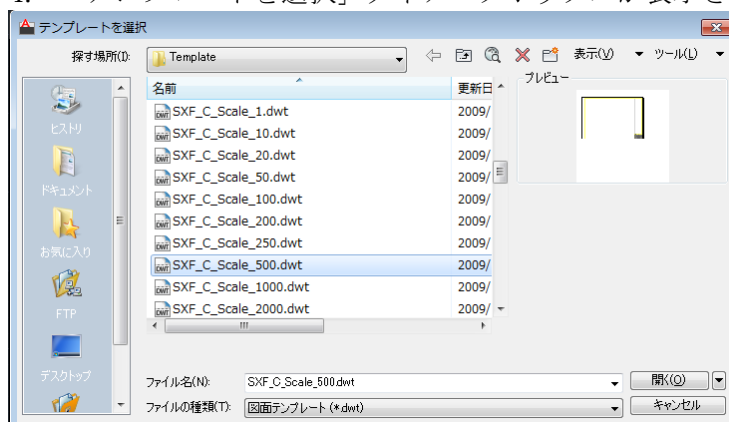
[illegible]

テンプレートを選択

探す場所(I): Template

表示(V) ツール(L)

| 名前 | 更新日 |
|---|---|
| SXF_C_Scale_1.dwt | 2009/ |
| SXF_C_Scale_10.dwt | 2009/ |
| SXF_C_Scale_20.dwt | 2009/ |
| SXF_C_Scale_50.dwt | 2009/ |
| SXF_C_Scale_100.dwt | 2009/ |
| SXF_C_Scale_200.dwt | 2009/ |
| SXF_C_Scale_250.dwt | 2009/ |
| SXF_C_Scale_500.dwt | 2009/ |
| SXF_C_Scale_1000.dwt | 2009/ |
| SXF_C_Scale_2000.dwt | 2009/ |

プレビュー

ヒストリ
ドキュメント
お気に入り
FTP
デスクトップ

ファイル名(N): SXF_C_Scale_500.dwt
ファイルの種類(T): 図面テンプレート (*.dwt)

開く(O)
キャンセル